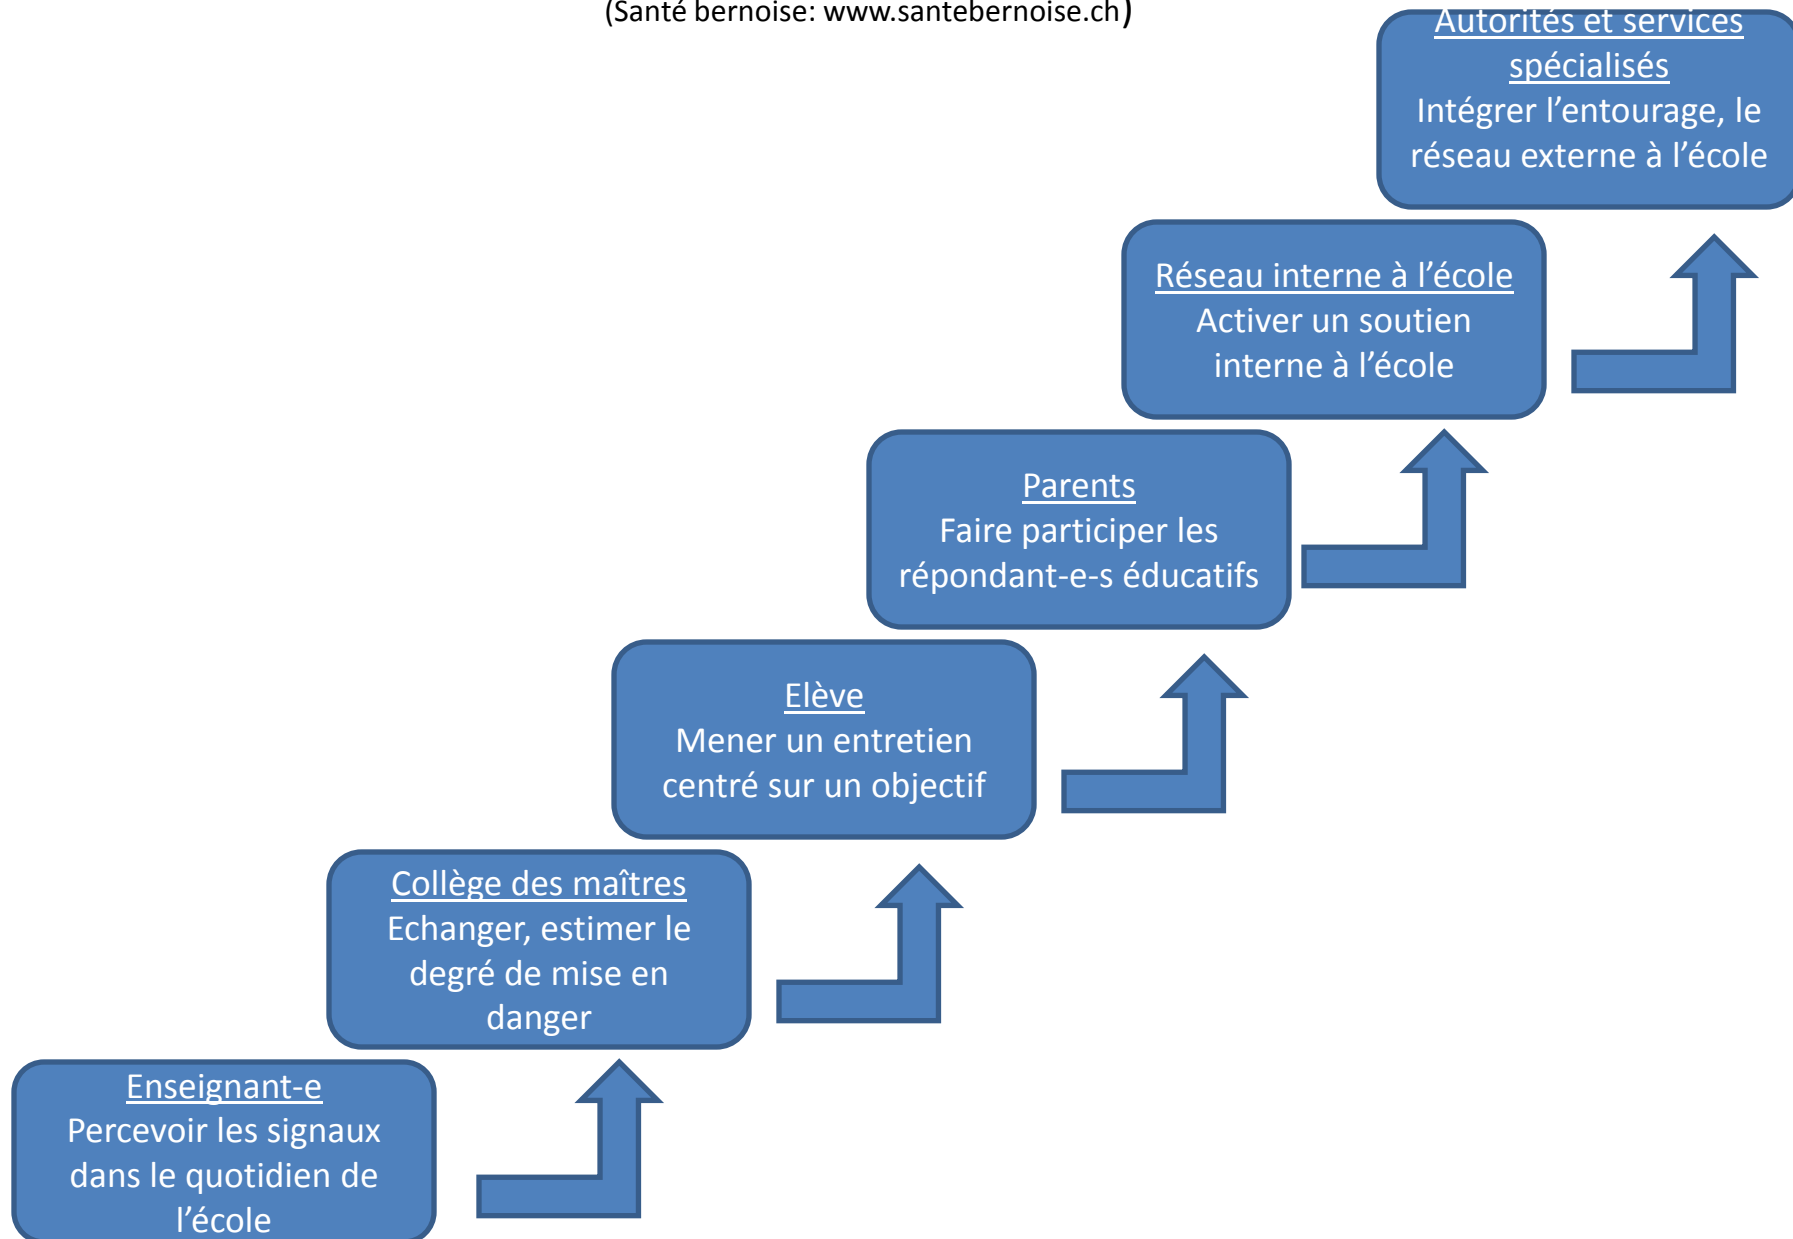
(Santé bernoise: www.santebernoise.ch)

Autorités et services spécialisés
Intégrer l'entourage, le réseau externe à l'école

Réseau interne à l'école
Activer un soutien interne à l'école

Parents
Faire participer les répondant-e-s éducatifs

Elève
Mener un entretien centré sur un objectif

Collège des maîtres
Echanger, estimer le degré de mise en danger

Enseignant-e
Percevoir les signaux dans le quotidien de l'école